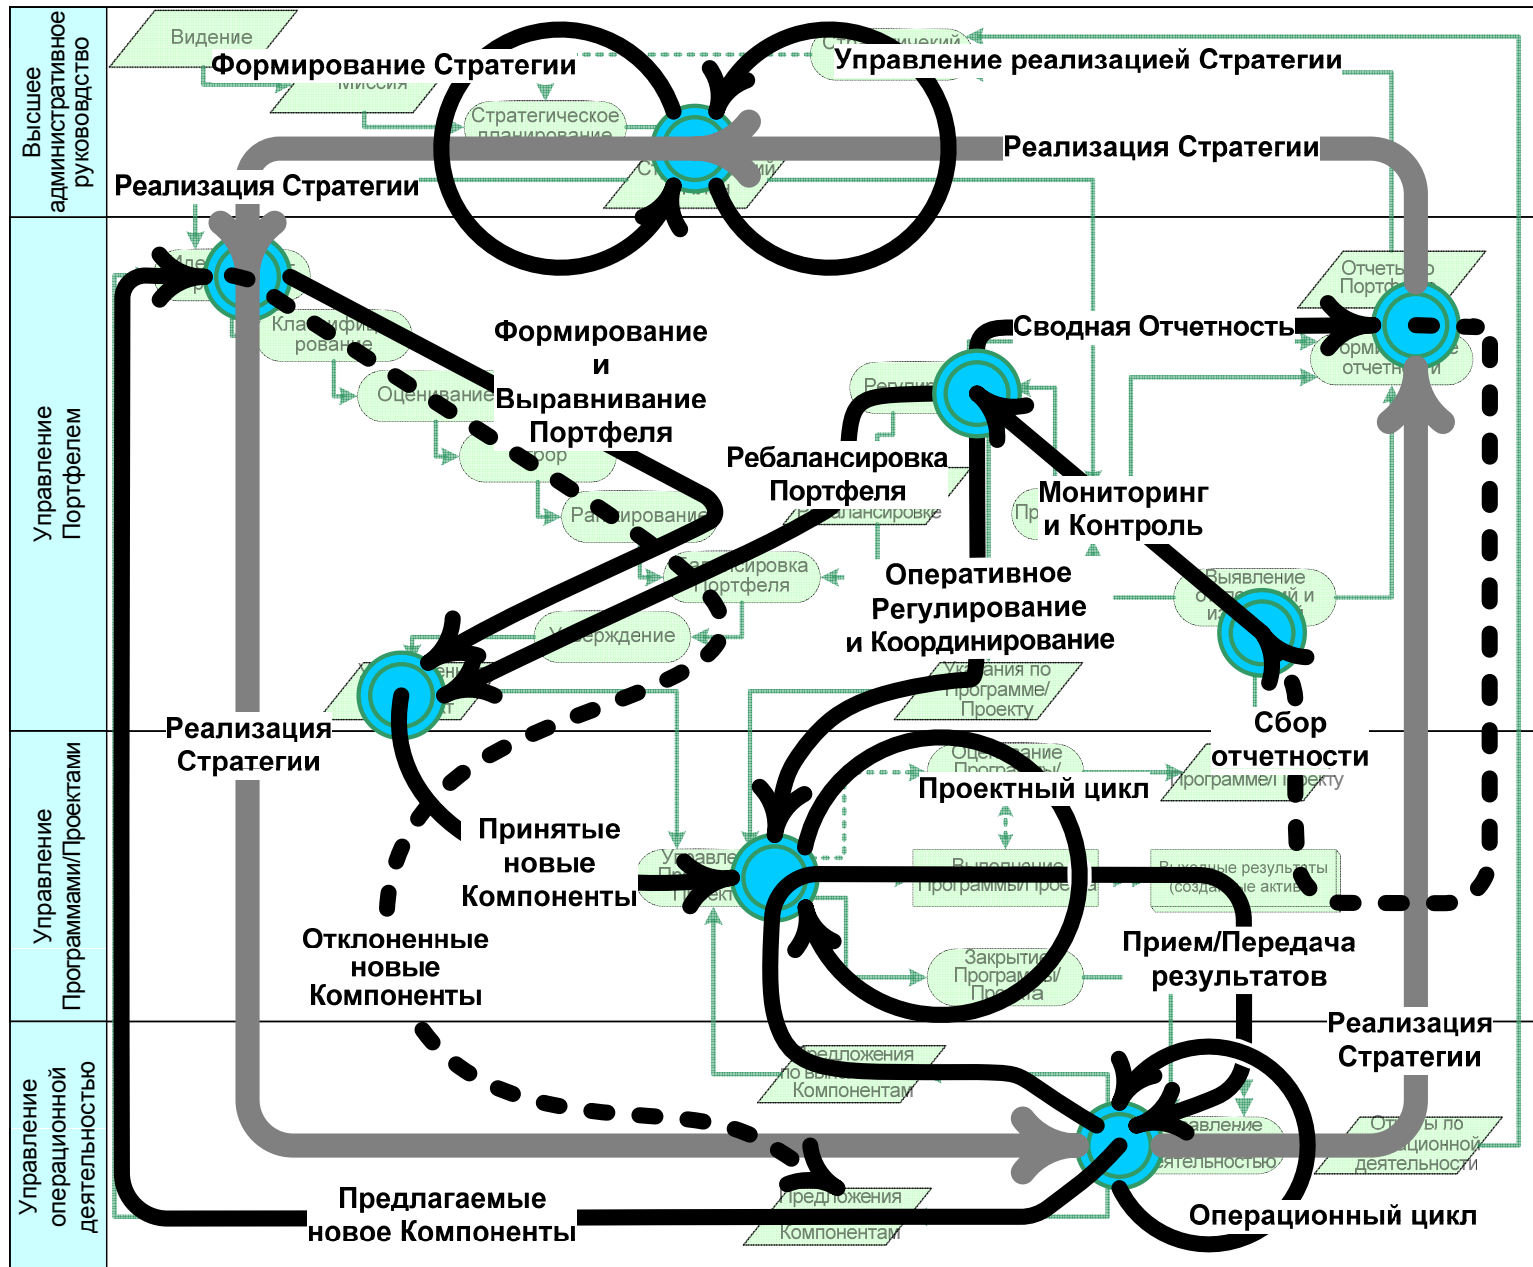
Высшее административное руководство

Управление Портфелем

Управление Программами/Проектами

Управление операционной деятельностью

Видение

Формирование Стратегии

Миссия

Стратегическое планирование

Управление реализацией Стратегии

Реализация Стратегии

Реализация Стратегии

Классифицирование

Оценивание

Ранжирование

Формирование и Выравнивание Портфеля

Сводная Отчетность

Отчеты по Портфелю

Ребалансировка Портфеля

Мониторинг и Контроль

Оперативное Регулирование и Координирование

Балансировка Портфеля

Утверждение

Выявление

Указания по Программе/ Проекту

Реализация Стратегии

Сбор отчетности

Проектный цикл

Программе/Проекту

Принятые новые Компоненты

Выполнение Программы/Проекта

Выходные результаты

Отклоненные новые Компоненты

Прием/Передача результатов

Закрытие Программы/ Проекта

Реализация Стратегии

Предложения по Компонентам

Отчеты по операционной деятельности

Предлагаемые новое Компоненты

Предложения Компонентам

Операционный цикл